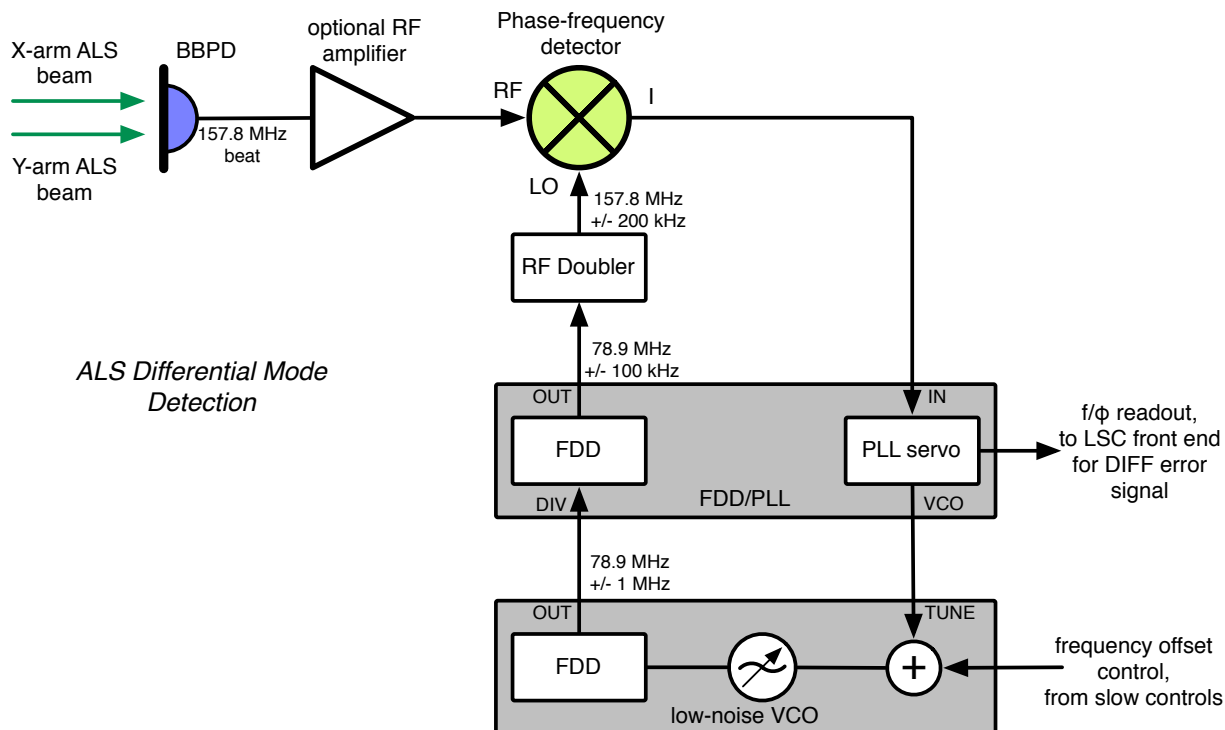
X-arm ALS beam

Y-arm ALS beam

BBPD

157.8 MHz beat

optional RF amplifier

Phase-frequency detector

RF

I

LO

157.8 MHz +/- 200 kHz

RF Doubler

78.9 MHz +/- 100 kHz

ALS Differential Mode Detection

OUT

IN

FDD

PLL servo

FDD/PLL

DIV

VCO

f/ϕ readout, to LSC front end for DIFF error signal

78.9 MHz +/- 1 MHz

OUT

TUNE

FDD

+

low-noise VCO

frequency offset control, from slow controls